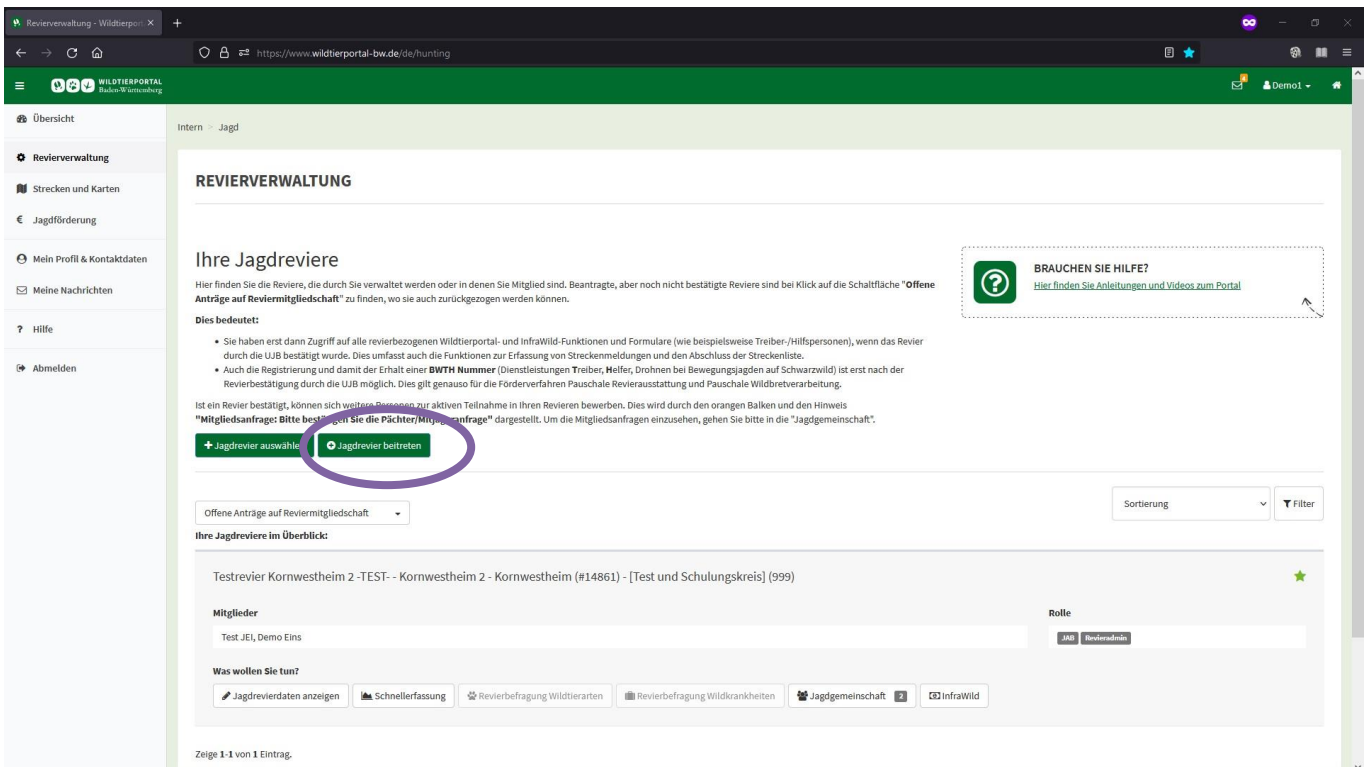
Revierverwaltung - Wildtierport ×
https://www.wildtierportal-bw.de/de/hunting

WILDTIERPORTAL Baden-Württemberg

Demo1

Übersicht
Revierverwaltung
Strecken und Karten
€ Jagdförderung
Mein Profil & Kontaktdaten
Meine Nachrichten
? Hilfe
Abmelden

Intern > Jagd

REVIERVERWALTUNG

Ihre Jagdreviere

Hier finden Sie die Reviere, die durch Sie verwaltet werden oder in denen Sie Mitglied sind. Beantragte, aber noch nicht bestätigte Reviere sind bei Klick auf die Schaltfläche "**Offene Anträge auf Reviermitgliedschaft**" zu finden, wo sie auch zurückgezogen werden können.

**Dies bedeutet:**

- Sie haben erst dann Zugriff auf alle revierbezogenen Wildtierportal- und InfraWild-Funktionen und Formulare (wie beispielsweise Treiber-/Hilfspersonen), wenn das Revier durch die UJB bestätigt wurde. Dies umfasst auch die Funktionen zur Erfassung von Streckenmeldungen und den Abschluss der Streckenliste.
- Auch die Registrierung und damit der Erhalt einer **BWTH Nummer** (Dienstleistungen **T**reiber, **H**elfer, Drohnen bei Bewegungsjagden auf Schwarzwild) ist erst nach der Revierbestätigung durch die UJB möglich. Dies gilt genauso für die Förderverfahren Pauschale Revierausstattung und Pauschale Wildbretverarbeitung.

Ist ein Revier bestätigt, können sich weitere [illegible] zur aktiven Teilnahme in Ihren Revieren bewerben. Dies wird durch den orangen Balken und den Hinweis **"Mitgliedsanfrage: Bitte best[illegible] Sie die Pächter/Mit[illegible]anfrage"** dargestellt. Um die Mitgliedsanfragen einzusehen, gehen Sie bitte in die "Jagdgemeinschaft".

BRAUCHEN SIE HILFE?
Hier finden Sie Anleitungen und Videos zum Portal

+ Jagdrevier auswählen
Jagdrevier beitreten

Offene Anträge auf Reviermitgliedschaft
Sortierung
Filter

**Ihre Jagdreviere im Überblick:**

Testrevier Kornwestheim 2 -TEST- - Kornwestheim 2 - Kornwestheim (#14861) - [Test und Schulungskreis] (999)

**Mitglieder**
Test JEI, Demo Eins
**Rolle**
JAB Revieradmin

**Was wollen Sie tun?**
Jagdrevierdaten anzeigen | Schnellerfassung | Revierbefragung Wildtierarten | Revierbefragung Wildkrankheiten | Jagdgemeinschaft 2 | InfraWild

Zeige **1**-**1** von **1** Eintrag.